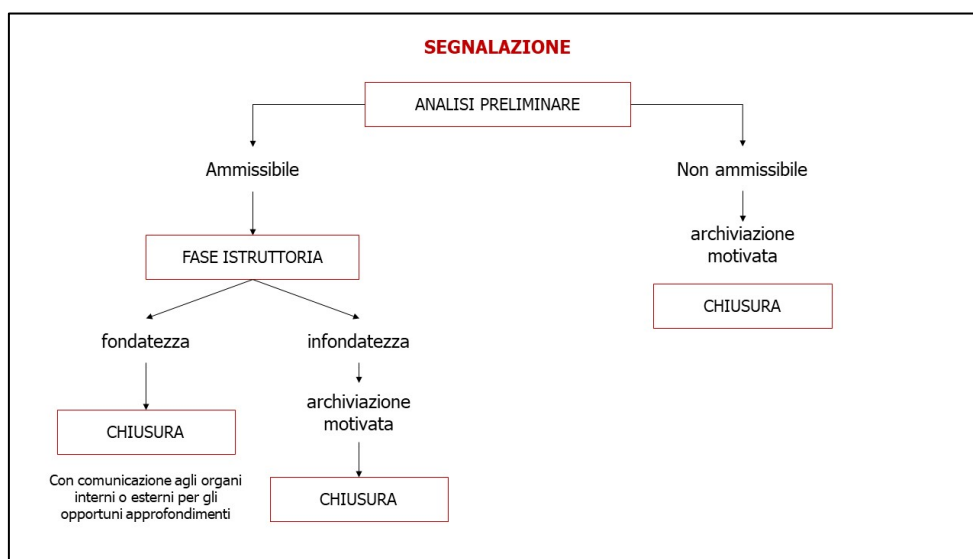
SEGNALAZIONE

ANALISI PRELIMINARE

Ammissibile

Non ammissibile

archiviazione motivata

CHIUSURA

FASE ISTRUTTORIA

fondatezza

infondatezza

CHIUSURA

archiviazione motivata

Con comunicazione agli organi interni o esterni per gli opportuni approfondimenti

CHIUSURA